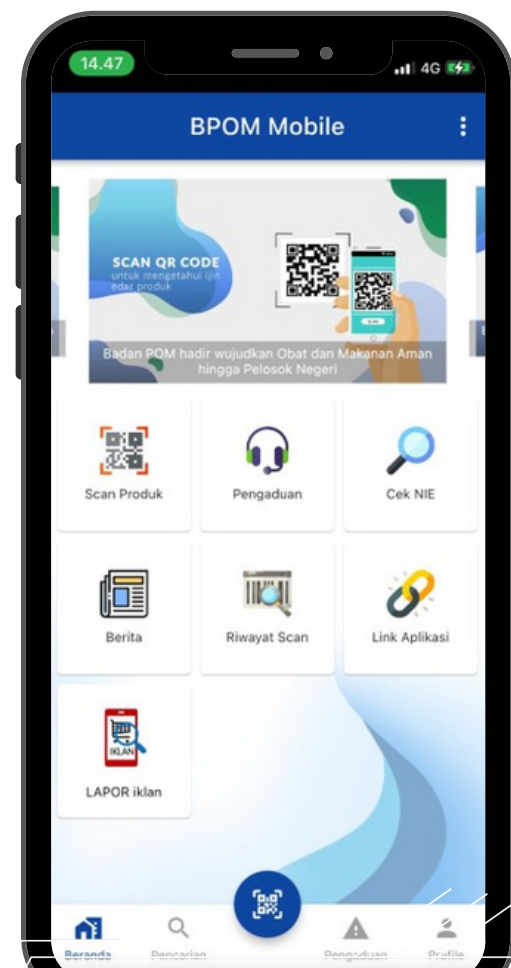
14.47

4G

BPOM Mobile

SCAN QR CODE
untuk mengetahui ijin edar produk

Badan POM hadir wujudkan Obat dan Makanan Aman hingga Pelosok Negeri

Scan Produk

Pengaduan

Cek NIE

Berita

Riwayat Scan

Link Aplikasi

IKLAN

LAPOR iklan

Beranda

Pencarian

Pengaduan

Profile